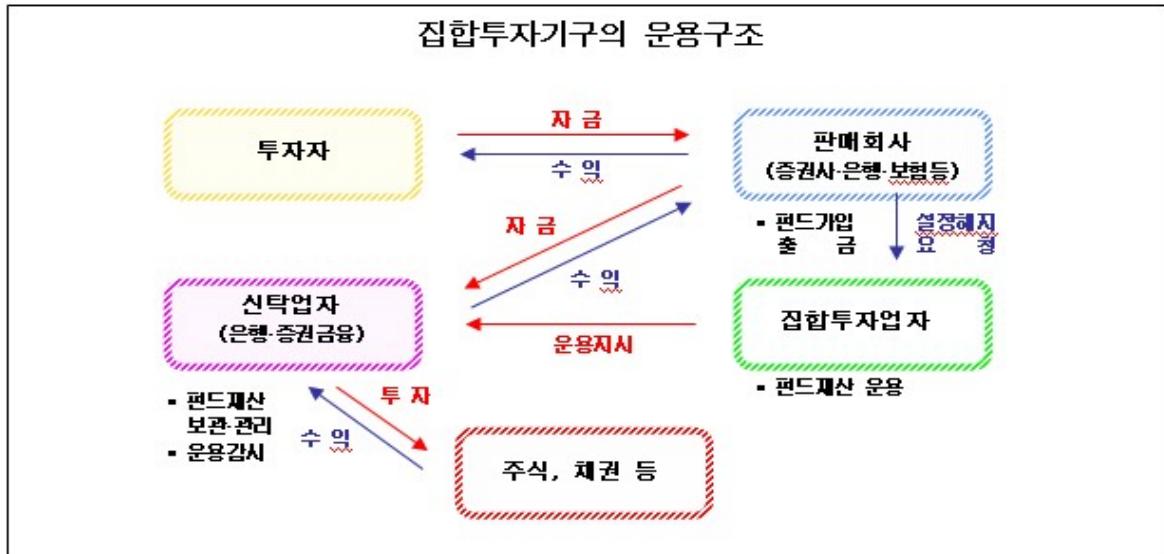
집합투자기구의 운용구조

투자자

자 금

수 익

판매회사
(증권사·은행·보험등)

자 금

수 익

▪ 펀드가입
출 금

설정해지
요 청

신탁업자
(은행·증권금융)

운용지시

집합투자업자

▪ 펀드재산 운용

▪ 펀드재산
보관·관리
▪ 운용감시

투 자

수 익

주식, 채권 등